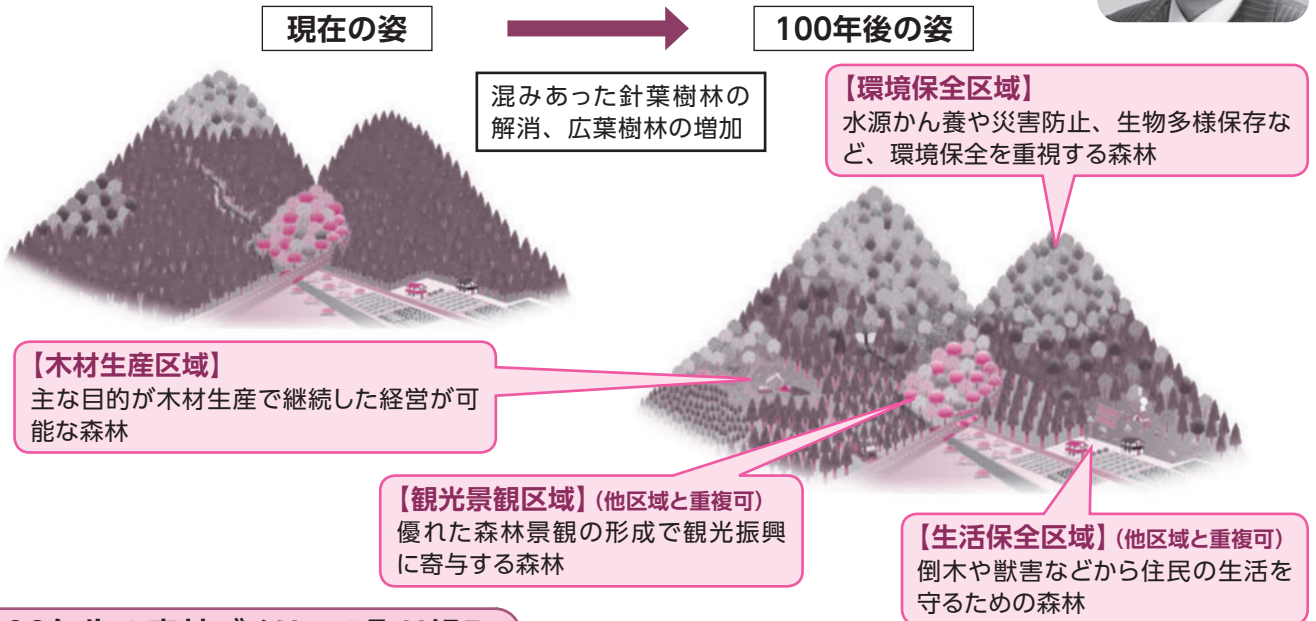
現在の姿

100年後の姿

混みあった針葉樹林の解消、広葉樹林の増加

【環境保全区域】
水源かん養や災害防止、生物多様保存など、環境保全を重視する森林

【木材生産区域】
主な目的が木材生産で継続した経営が可能な森林

【観光景観区域】(他区域と重複可)
優れた森林景観の形成で観光振興に寄与する森林

【生活保全区域】(他区域と重複可)
倒木や獣害などから住民の生活を守るための森林

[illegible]